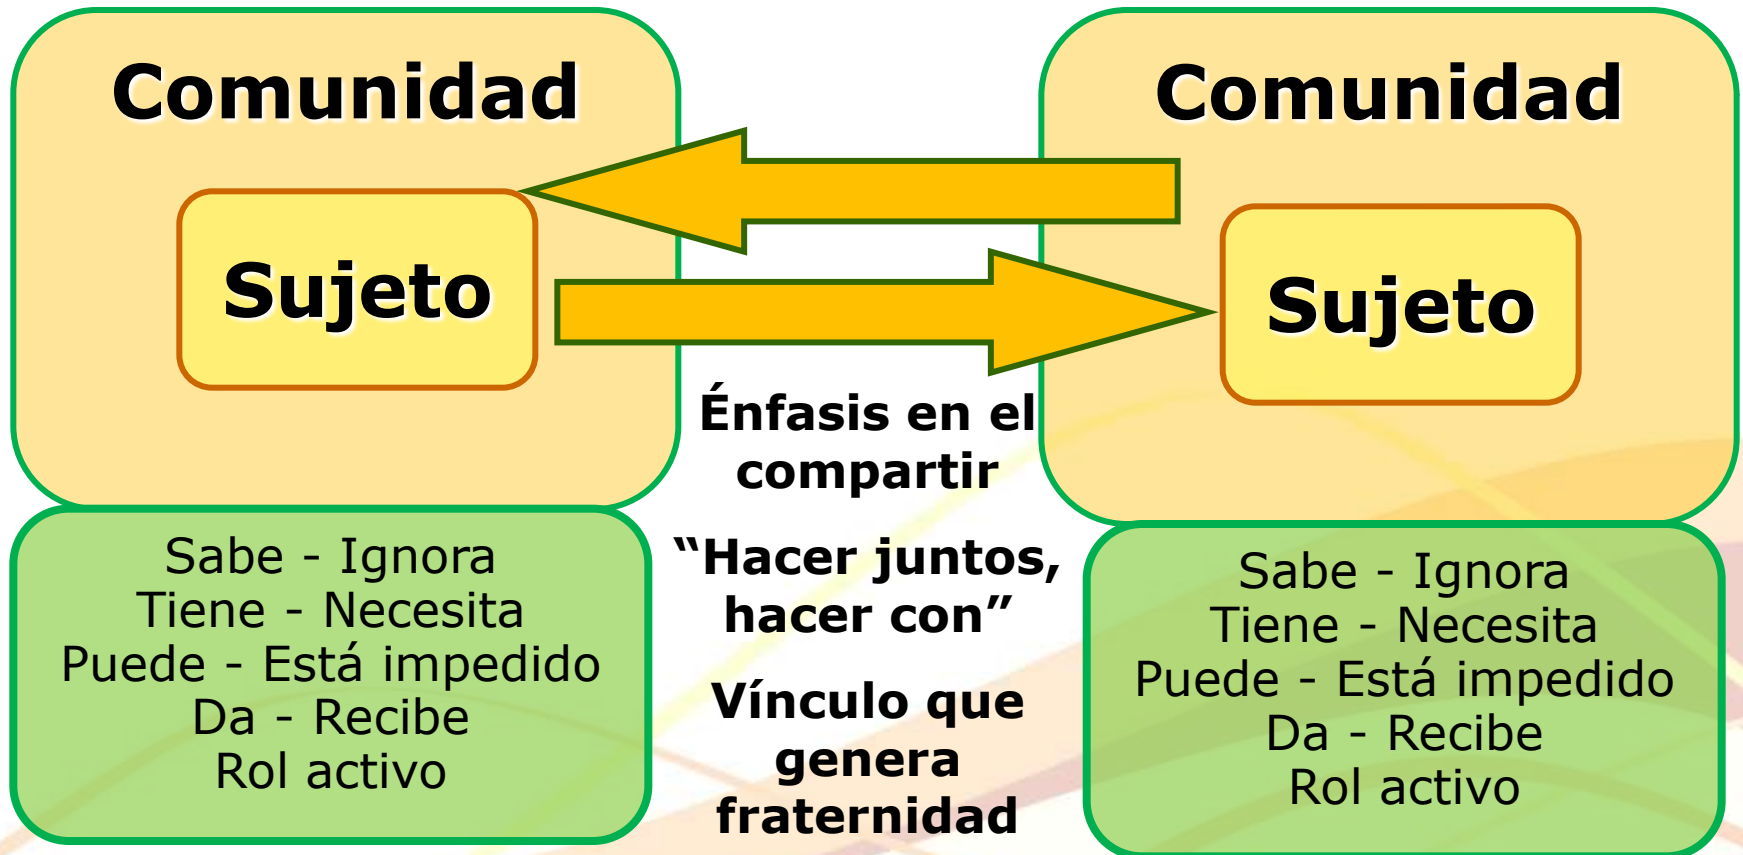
Comunidad

Sujeto

Sabe - Ignora
Tiene - Necesita
Puede - Está impedido
Da - Recibe
Rol activo

Énfasis en el compartir

“Hacer juntos, hacer con”

Vínculo que genera fraternidad

Comunidad

Sujeto

Sabe - Ignora
Tiene - Necesita
Puede - Está impedido
Da - Recibe
Rol activo